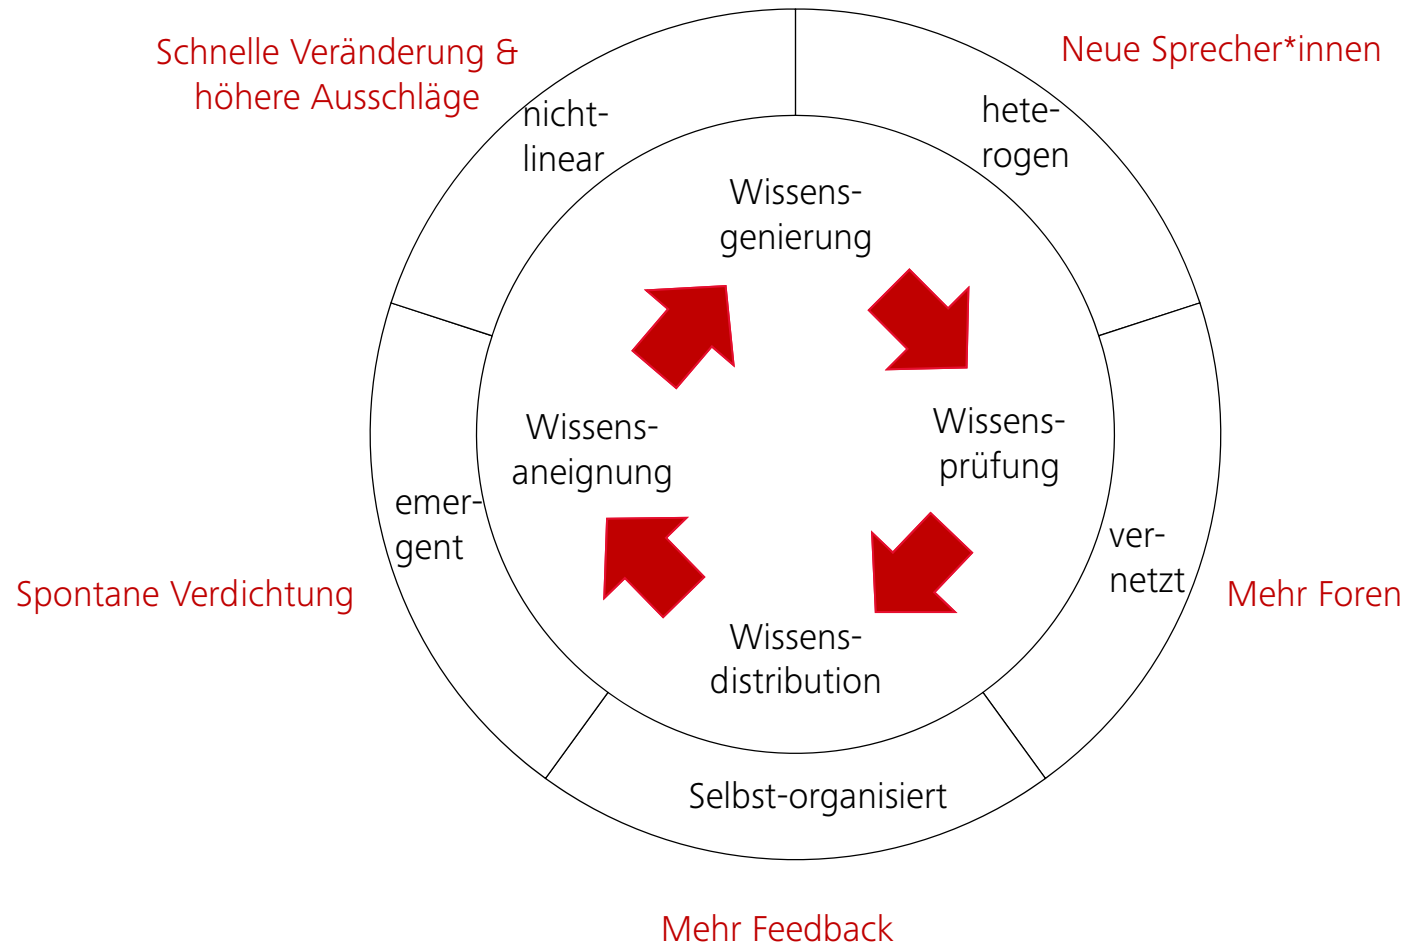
Schnelle Veränderung & höhere Ausschläge

Neue Sprecher*innen

nicht-linear

hete-rogen

Wissens-genierung

Wissens-prüfung

Wissens-distribution

Wissens-aneignung

emer-gent

ver-netzt

Selbst-organisiert

Spontane Verdichtung

Mehr Foren

Mehr Feedback